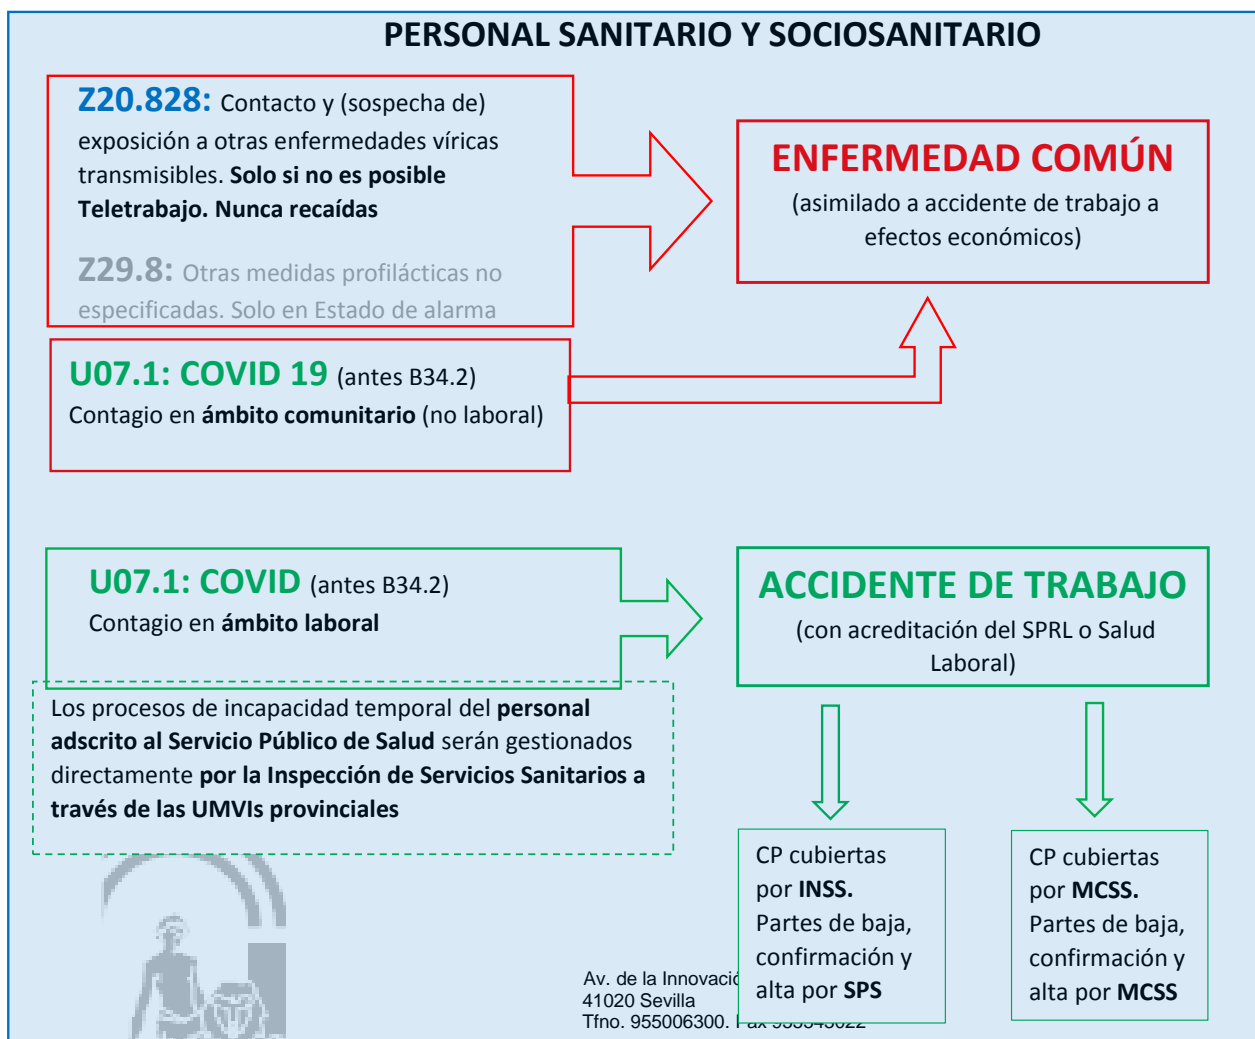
PERSONAL SANITARIO Y SOCIOSANITARIO

Z20.828: Contacto y (sospecha de) exposición a otras enfermedades víricas transmisibles. **Solo si no es posible Teletrabajo. Nunca recaídas**

Z29.8: Otras medidas profilácticas no especificadas. Solo en Estado de alarma

ENFERMEDAD COMÚN
(asimilado a accidente de trabajo a efectos económicos)

U07.1: COVID 19 (antes B34.2)
Contagio en **ámbito comunitario** (no laboral)

U07.1: COVID (antes B34.2)
Contagio en **ámbito laboral**

ACCIDENTE DE TRABAJO
(con acreditación del SPRL o Salud Laboral)

Los procesos de incapacidad temporal del **personal adscrito al Servicio Público de Salud** serán gestionados directamente **por la Inspección de Servicios Sanitarios a través de las UMVIs provinciales**

CP cubiertas por **INSS.** Partes de baja, confirmación y alta por **SPS**

CP cubiertas por **MCSS.** Partes de baja, confirmación y alta por **MCSS**

Av. de la Innovació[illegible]
41020 Sevilla
Tfno. 955006300. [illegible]